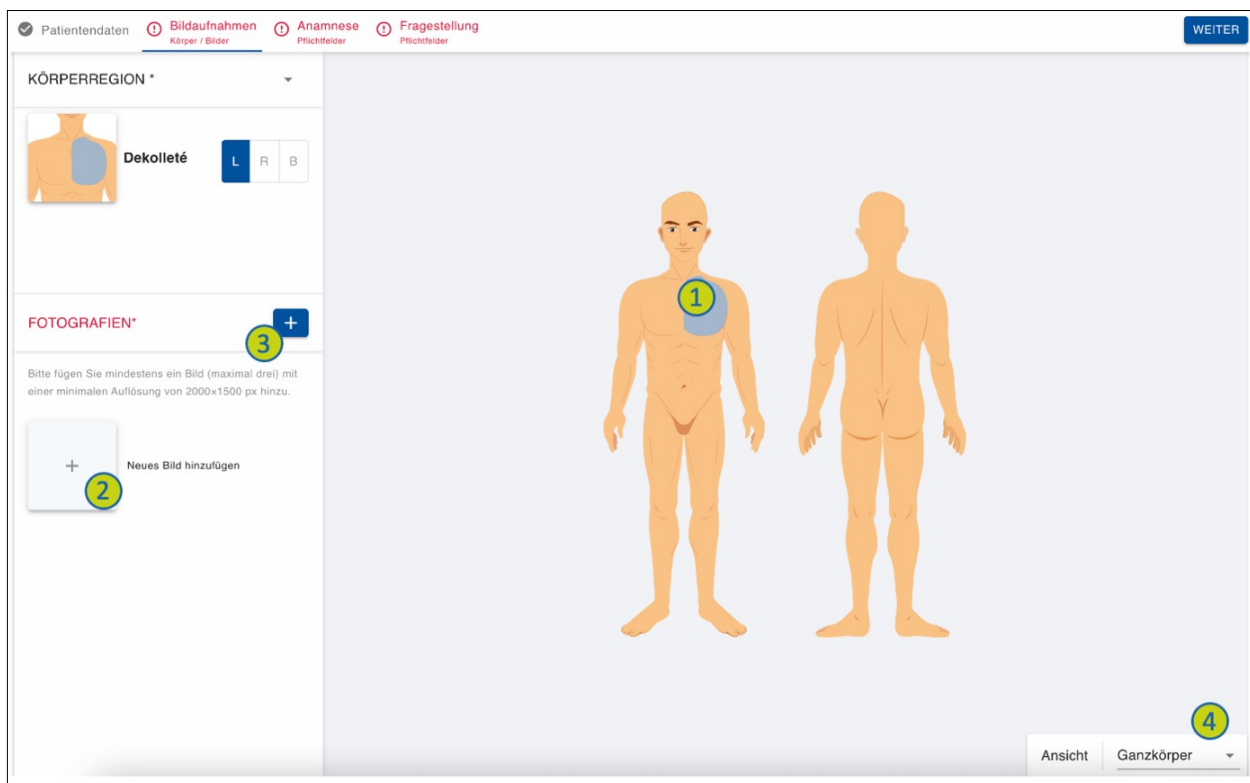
Patientendaten Bildaufnahmen Körper / Bilder Anamnese Pflichtfelder Fragestellung Pflichtfelder WEITER

KÖRPERREGION *

Dekolleté L R B

FOTOGRAFIEN* +

3

Bitte fügen Sie mindestens ein Bild (maximal drei) mit einer minimalen Auflösung von 2000×1500 px hinzu.

+ Neues Bild hinzufügen

2

1

4

Ansicht Ganzkörper